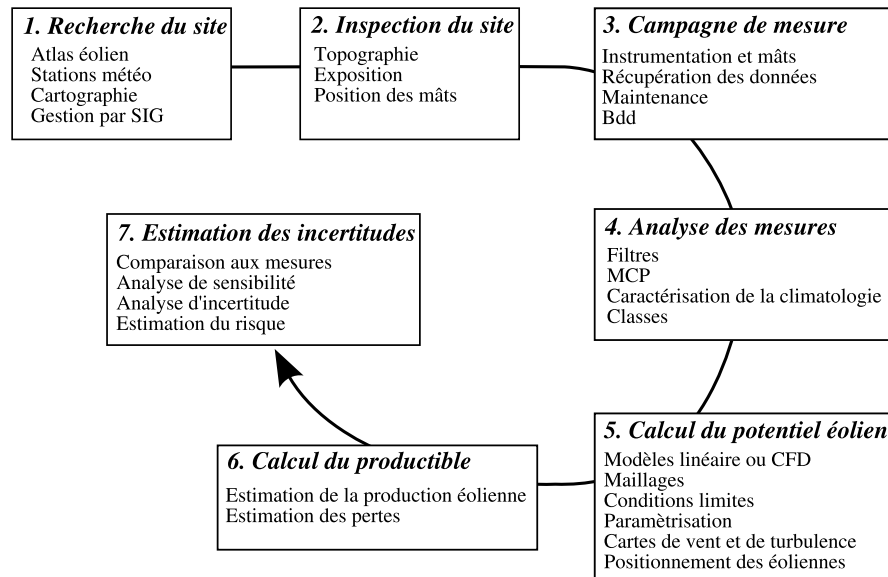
1. Recherche du site
Atlas éolien
Stations météo
Cartographie
Gestion par SIG

2. Inspection du site
Topographie
Exposition
Position des mâts

3. Campagne de mesure
Instrumentation et mâts
Récupération des données
Maintenance
Bdd

4. Analyse des mesures
Filtres
MCP
Caractérisation de la climatologie
Classes

5. Calcul du potentiel éolien
Modèles linéaire ou CFD
Maillages
Conditions limites
Paramètrisation
Cartes de vent et de turbulence
Positionnement des éoliennes

6. Calcul du productible
Estimation de la production éolienne
Estimation des pertes

7. Estimation des incertitudes
Comparaison aux mesures
Analyse de sensibilité
Analyse d'incertitude
Estimation du risque